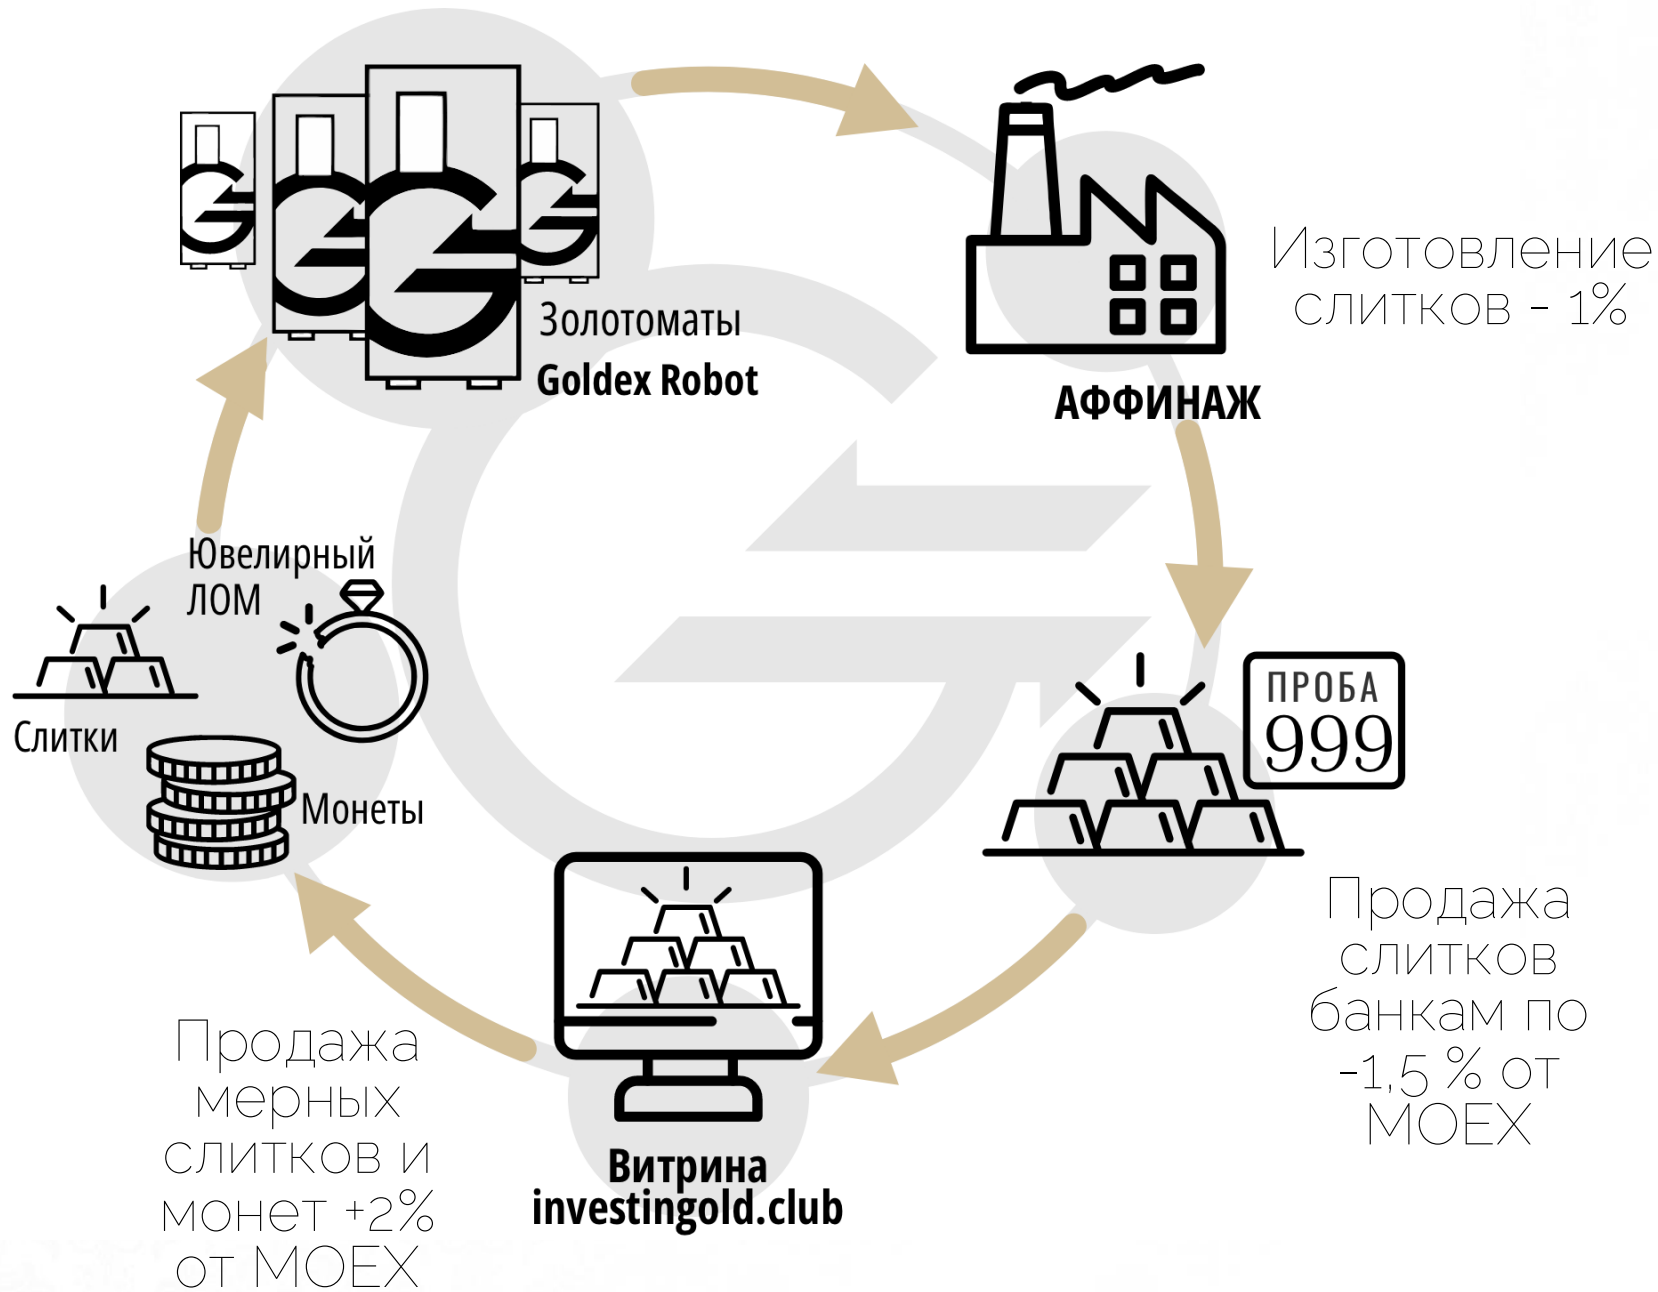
Золотоматы
Goldex Robot

АФФИНАЖ

Изготовление слитков - 1%

ПРОБА
999

Продажа слитков банкам по -1,5 % от MOEX

Витрина
investingold.club

Продажа мерных слитков и монет +2% от MOEX

Ювелирный лом

Слитки

Монеты